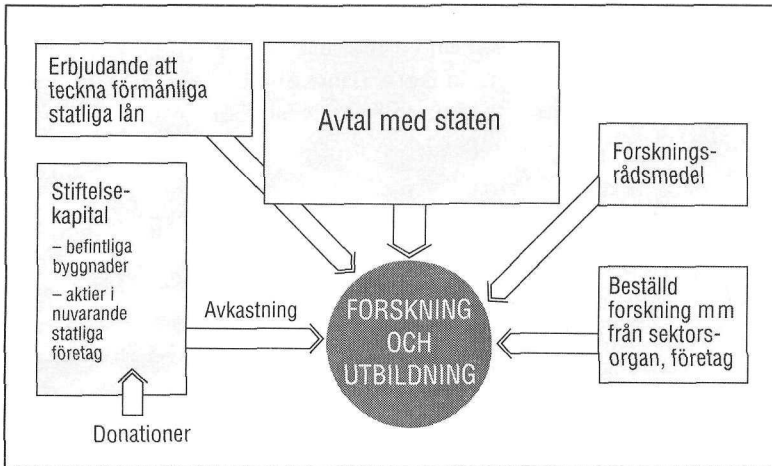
Erbjudande att teckna förmånliga statliga lån

Avtal med staten

Forsknings-rådsmedel

Stiftelse-kapital
– befintliga byggnader
– aktier i nuvarande statliga företag

Avkastning

FORSKNING OCH UTBILDNING

Beställd forskning m m från sektors-organ, företag

Donationer